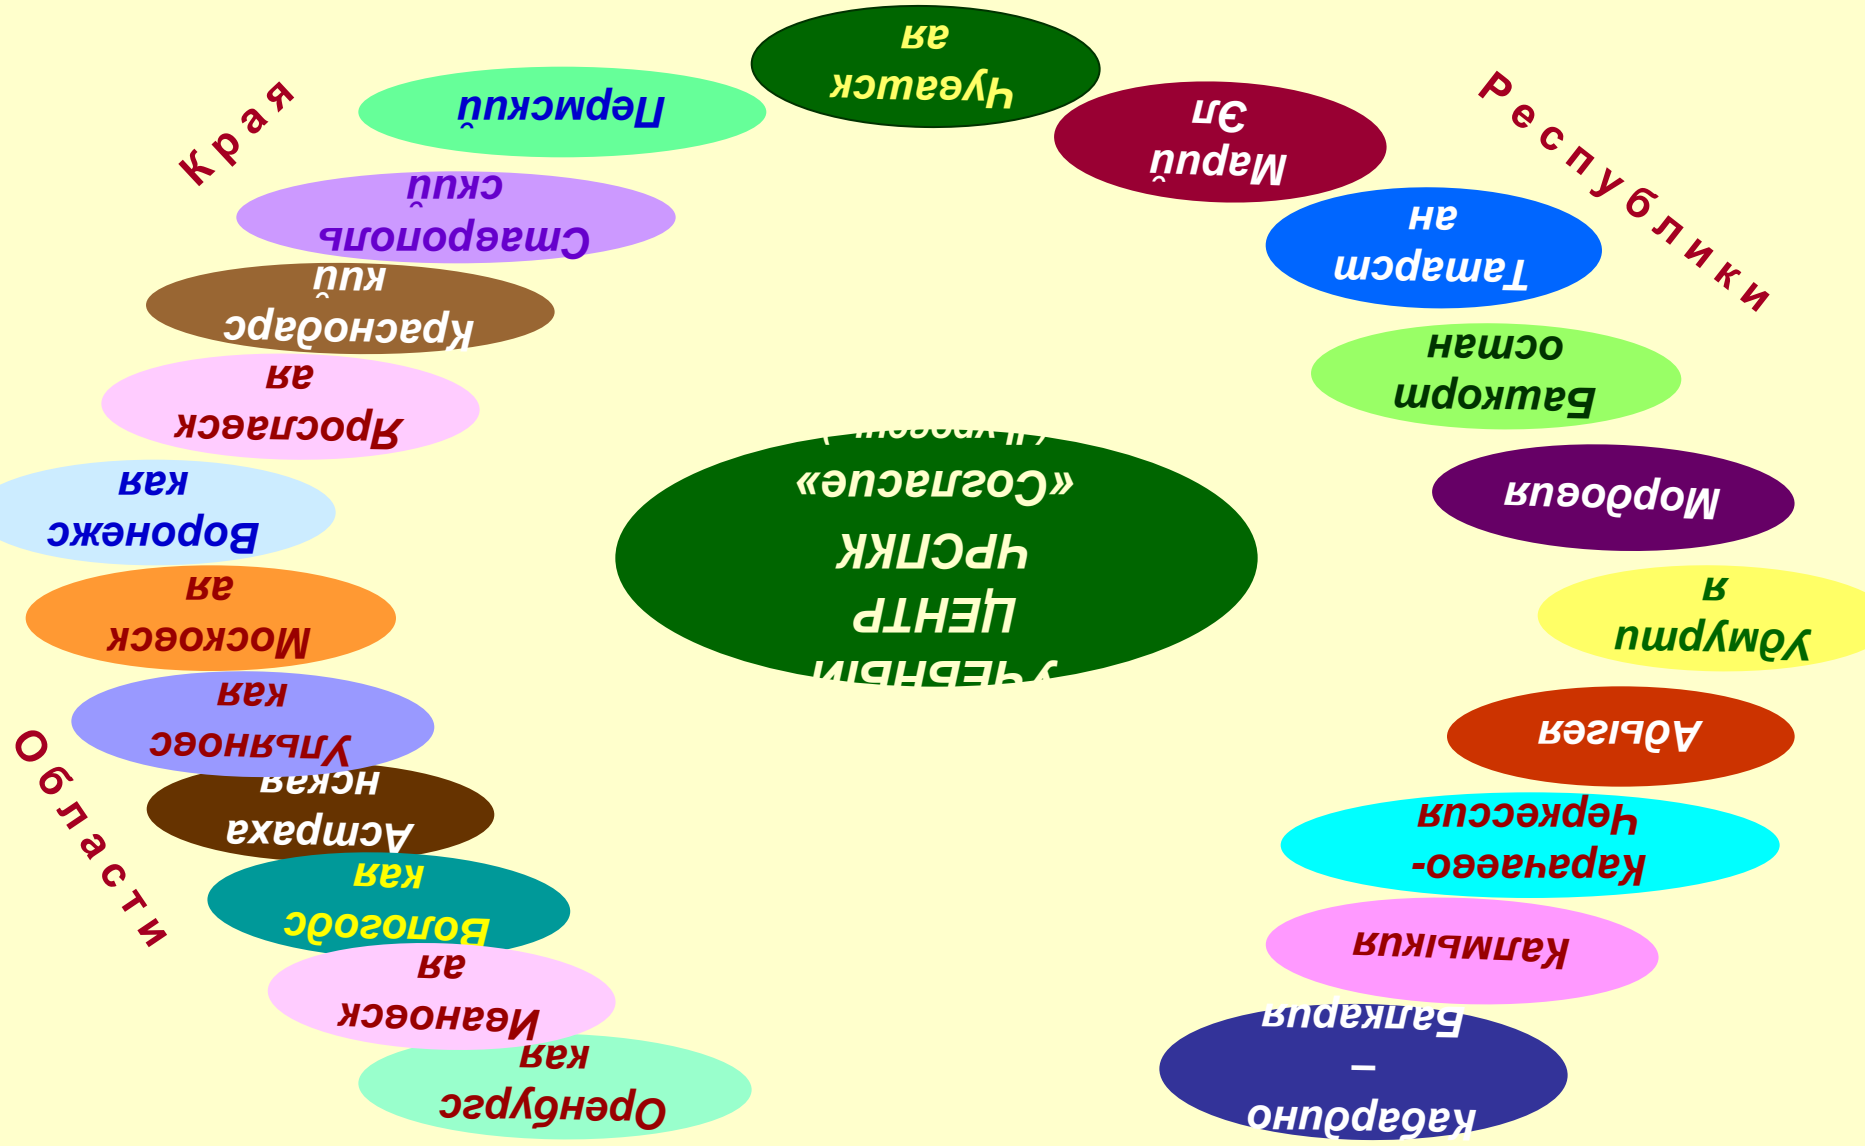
Края

Пермский

Ставропольский

Краснодарский

Республики

Чувашская

Марий Эл

Татарстан

Башкортостан

Мордовия

Удмуртия

Адыгея

Карачаево-Черкессия

Калмыкия

Кабардино – Балкария

УЧЕБНЫЙ ЦЕНТР ЧРСПКК «Согласие»

Ярославская

Воронежская

Московская

Ульяновская

Астраханская

Вологодская

Ивановская

Оренбургская

Области